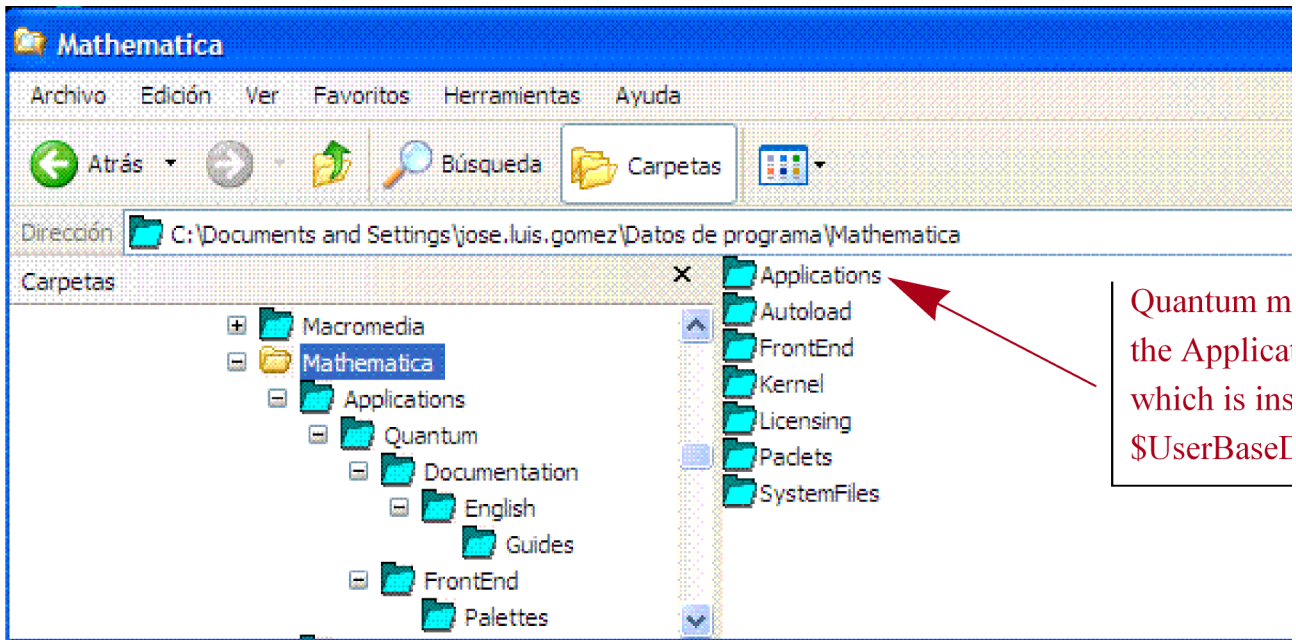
Mathematica

Archivo Edición Ver Favoritos Herramientas Ayuda

Atrás Búsqueda Carpetas

Dirección C:\Documents and Settings\jose.luis.gomez\Datos de programa\Mathematica

Carpetas ×

Macromedia
Mathematica
Applications
Quantum
Documentation
English
Guides
FrontEnd
Palettes

Applications
Autoload
FrontEnd
Kernel
Licensing
Paclets
SystemFiles

Quantum m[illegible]
the Applica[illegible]
which is ins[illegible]
\$UserBaseD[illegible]